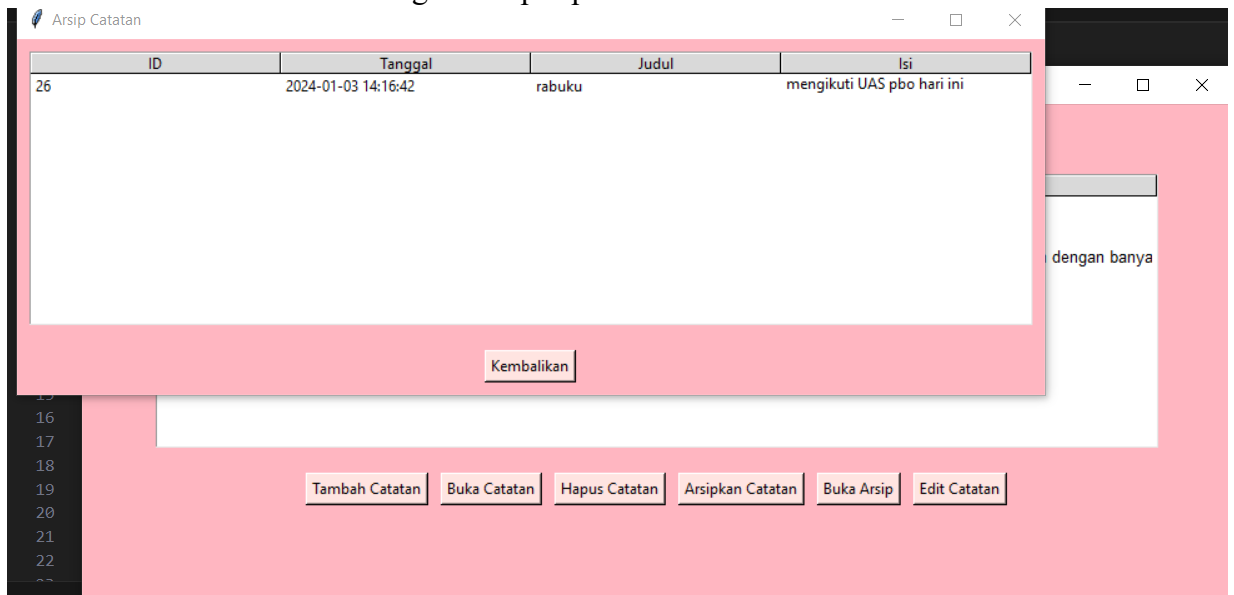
Arsip Catatan

| ID | Tanggal | Judul | Isi |
|---|---|---|---|
| 26 | 2024-01-03 14:16:42 | rabuku | mengikuti UAS pbo hari ini |

Kembalikan

dengan banya

16
17
18
19
20
21
22

Tambah Catatan Buka Catatan Hapus Catatan Arsipkan Catatan Buka Arsip Edit Catatan